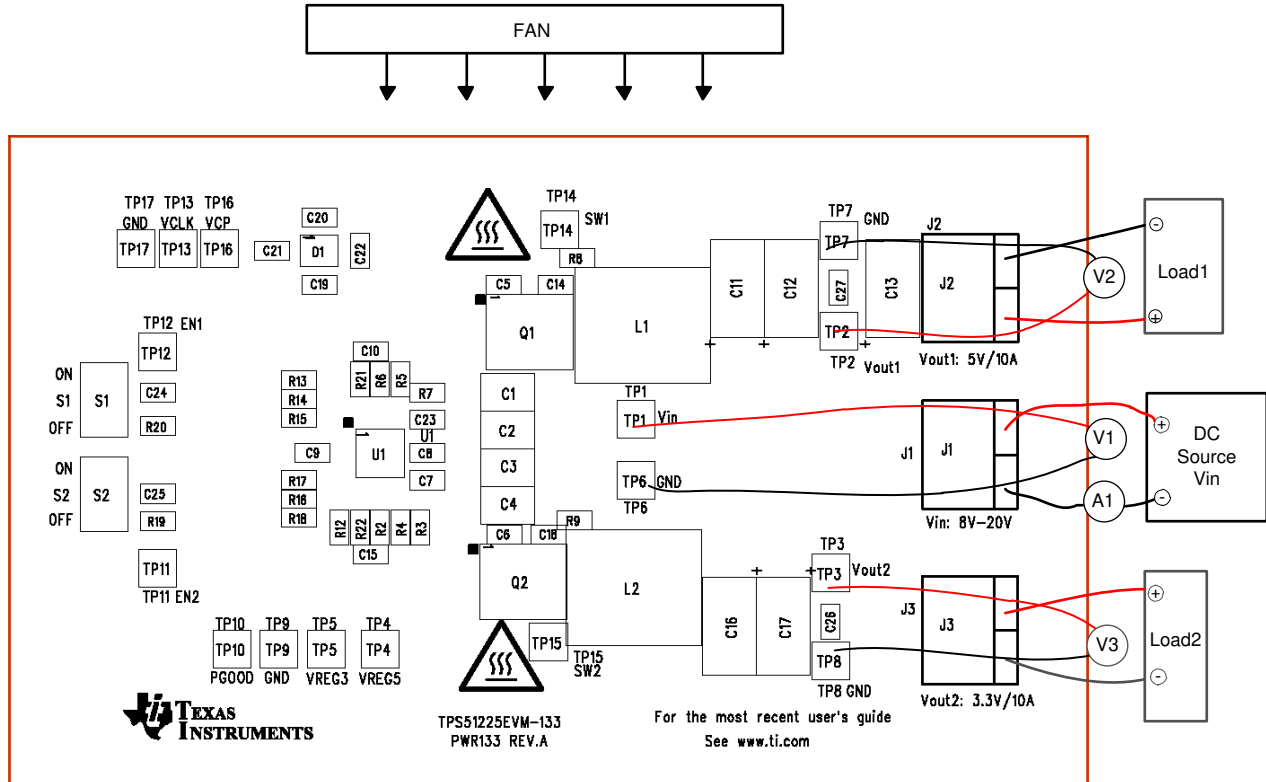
FAN

TP17 TP13 TP16
GND VCLK VCP
TP17 TP13 TP16
C20
C21 D1 C22
C19

TP14
TP14 SW1
R8
C5 C14
Q1
L1
C11 C12
TP7 GND
TP7
C27
C13
J2
J2
TP2
TP2 Vout1
Vout1: 5V/10A
V2
Load1

TP12 EN1
TP12
ON
S1 S1
OFF
C24
C20
C10
R21 R6 R5
R13
R14
R15
R7
C23
U1
C9
U1
C8
C7
R17
R16
R18
R12 R22 R2 R4 R3
C15
ON
S2 S2
OFF
C25
R19
TP11
TP11 EN2

C1
C2
C3
C4
TP1
TP1 Vin
TP6 GND
TP6
J1 J1
Vin: 8V-20V
V1
A1
DC
Source
Vin

C6 C18 R9
Q2
L2
TP3
TP3 Vout2
C16 C17
C26
TP8
TP8 GND
J3
J3
Vout2: 3.3V/10A
V3
Load2

TP10 TP9 TP5 TP4
TP10 TP9 TP5 TP4
PGOOD GND VREG3 VREG5

TP15
TP15
SW2

TEXAS INSTRUMENTS

TPS51225EVM-133
PWR133 REV.A

For the most recent user's guide
See www.ti.com